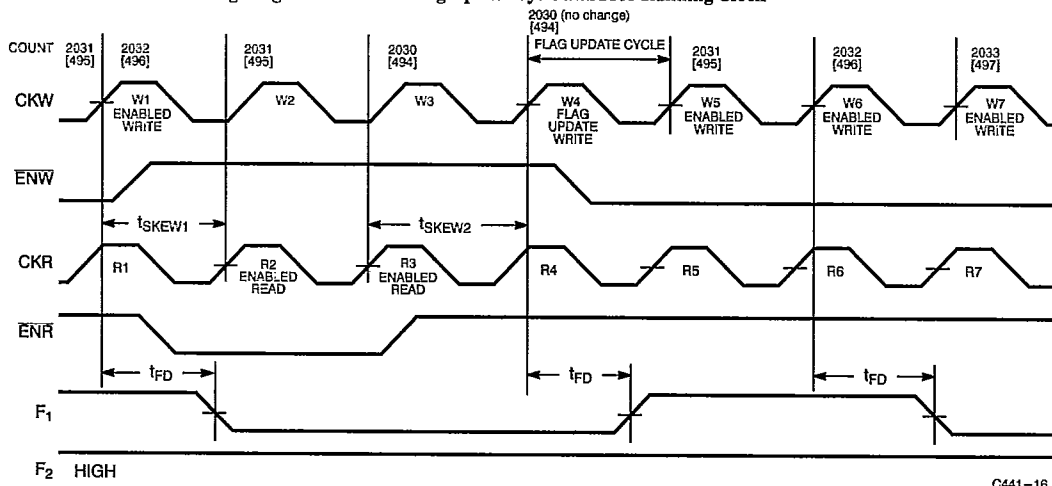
2030 (no change)
[494]

COUNT 2031 [495] 2032 [496] 2031 [495] 2030 [494] FLAG UPDATE CYCLE 2031 [495] 2032 [496] 2033 [497]

CKW W1 ENABLED WRITE W2 W3 W4 FLAG UPDATE WRITE W5 ENABLED WRITE W6 ENABLED WRITE W7 ENABLED WRITE

$\overline{ENW}$

$t_{SKEW1}$ $t_{SKEW2}$

CKR R1 R2 ENABLED READ R3 ENABLED READ R4 R5 R6 R7

$\overline{ENR}$

$t_{FD}$ $t_{FD}$ $t_{FD}$

$F_1$

$F_2$ HIGH

C441–16